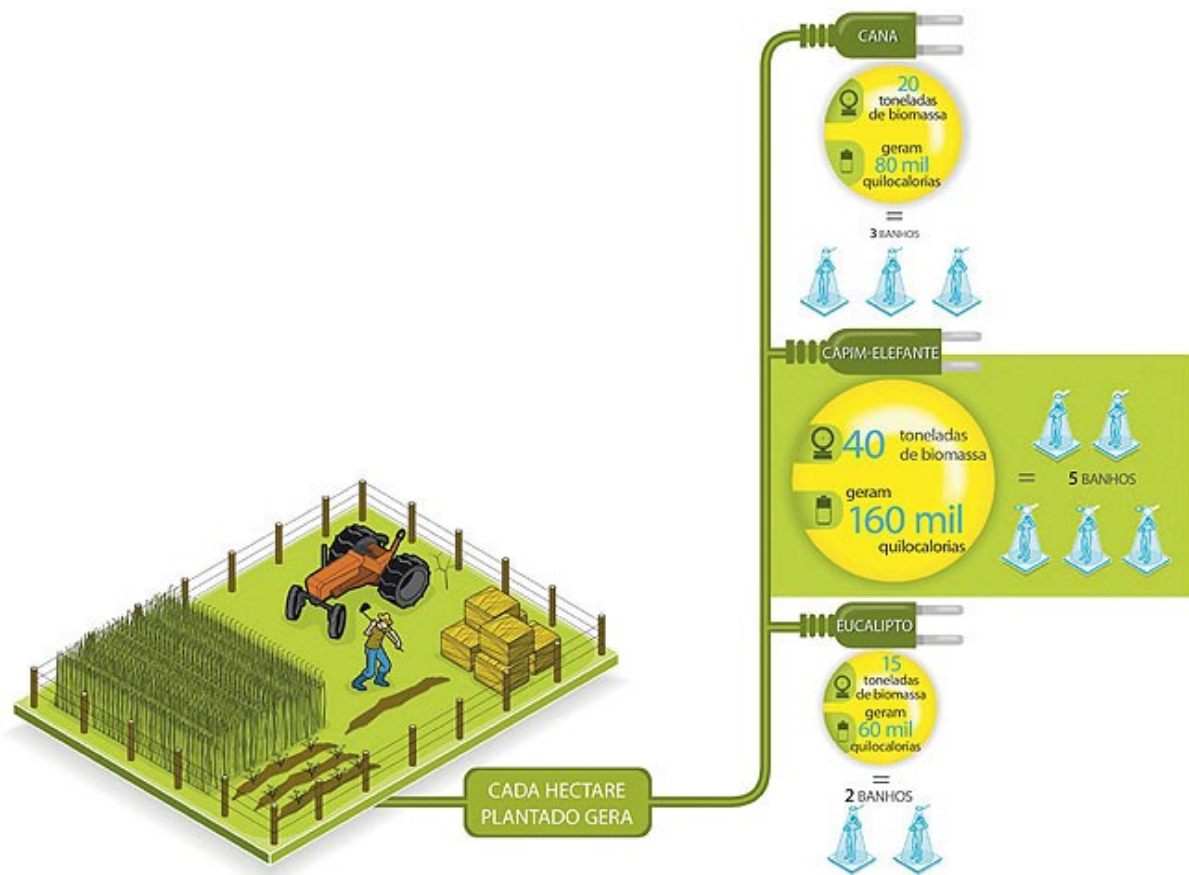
CADA HECTARE PLANTADO GERA

CANA

20 toneladas de biomassa

geram 80 mil quilocalorias

=
3 BANHOS

CAPIM-ELEFANTE

40 toneladas de biomassa

geram 160 mil quilocalorias

=
5 BANHOS

EUCALIPTO

15 toneladas de biomassa

geram 60 mil quilocalorias

=
2 BANHOS